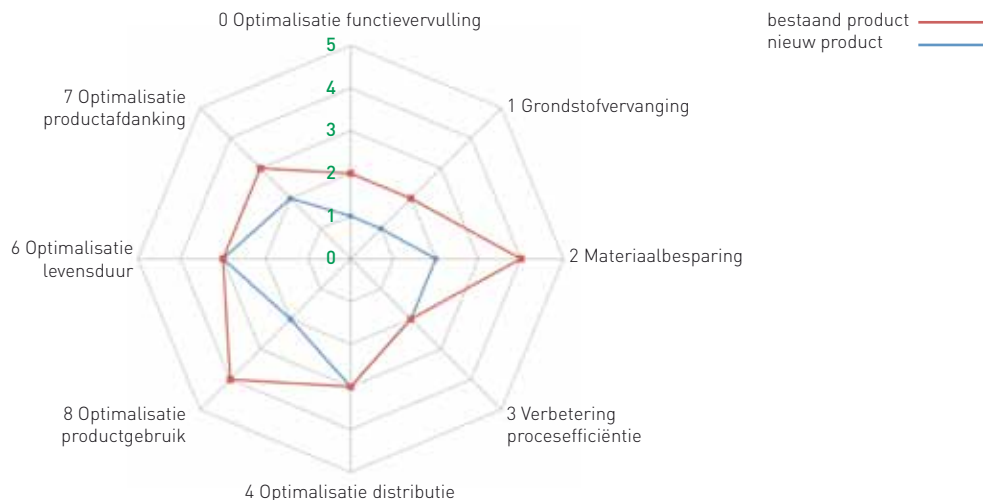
0 Optimalisatie functievervulling

bestaand product
nieuw product

5
4
3
2
1
0

1 Grondstofvervanging

7 Optimalisatie productafdanking

2 Materiaalbesparing

6 Optimalisatie levensduur

3 Verbetering procesefficiëntie

8 Optimalisatie productgebruik

4 Optimalisatie distributie